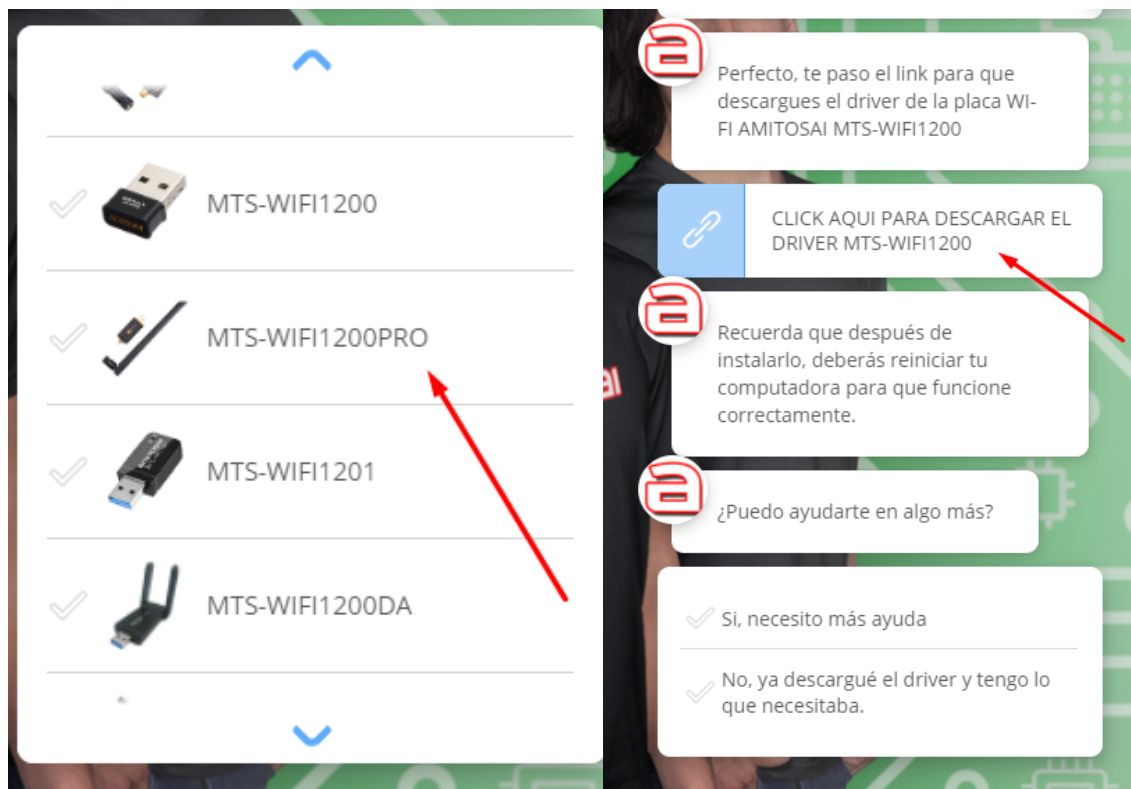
MTS-WIFI1200

MTS-WIFI1200PRO

MTS-WIFI1201

MTS-WIFI1200DA

Perfecto, te paso el link para que descargues el driver de la placa WI-FI AMITOSAI MTS-WIFI1200

CLICK AQUI PARA DESCARGAR EL DRIVER MTS-WIFI1200

Recuerda que después de instalarlo, deberás reiniciar tu computadora para que funcione correctamente.

¿Puedo ayudarte en algo más?

Si, necesito más ayuda

No, ya descargué el driver y tengo lo que necesitaba.